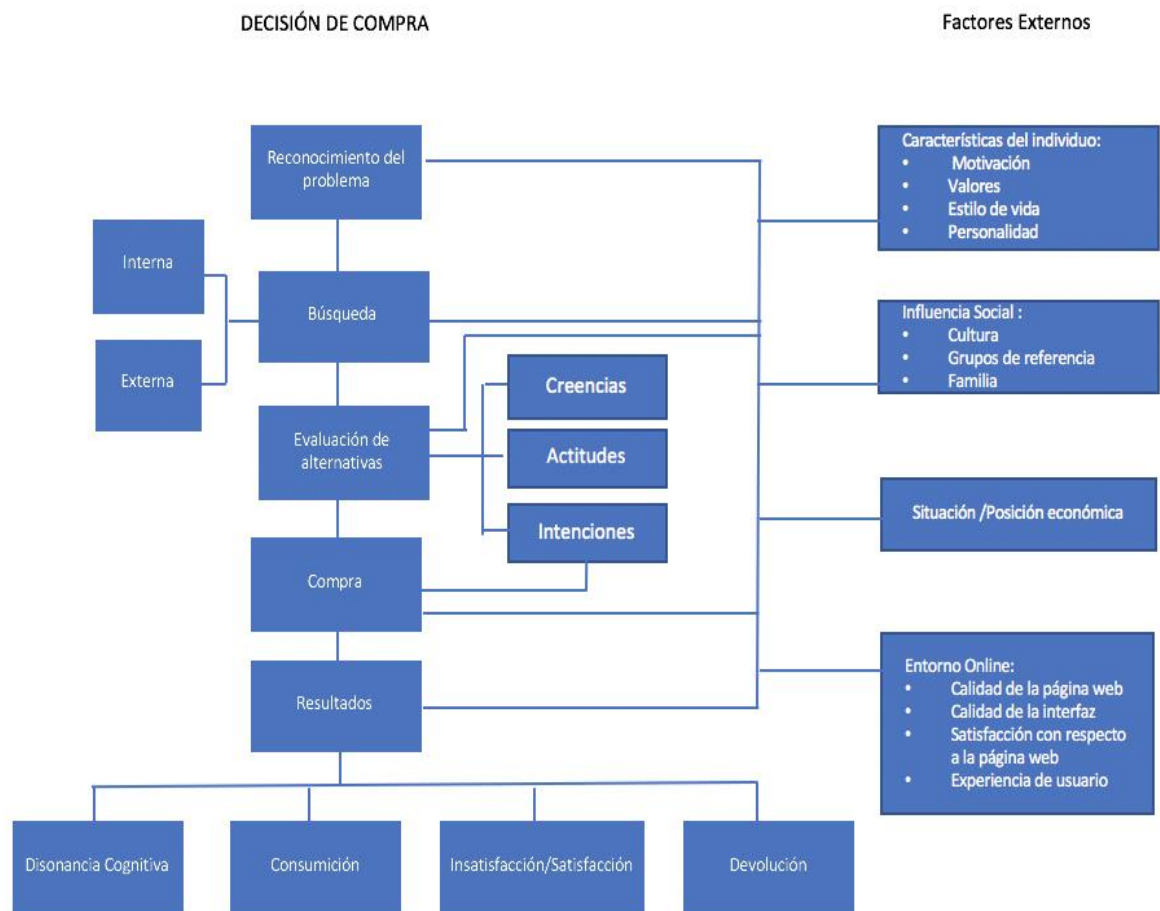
DECISIÓN DE COMPRA

Factores Externos

Reconocimiento del problema

Interna

Búsqueda

Externa

Evaluación de alternativas

Creencias

Actitudes

Intenciones

Compra

Resultados

Disonancia Cognitiva

Consumición

Insatisfacción/Satisfacción

Devolución

Características del individuo:
- Motivación
- Valores
- Estilo de vida
- Personalidad

Influencia Social :
- Cultura
- Grupos de referencia
- Familia

Situación /Posición económica

Entorno Online:
- Calidad de la página web
- Calidad de la interfaz
- Satisfacción con respecto a la página web
- Experiencia de usuario